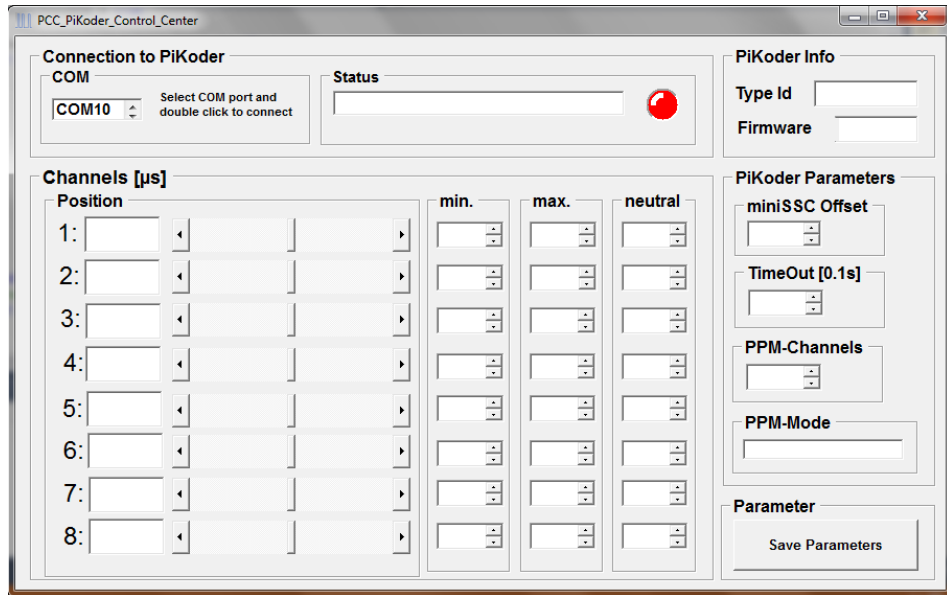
PCC_PiKoder_Control_Center

Connection to PiKoder

COM

COM10

Select COM port and double click to connect

Status

PiKoder Info

Type Id

Firmware

Channels [µs]

Position

min.

max.

neutral

1:

2:

3:

4:

5:

6:

7:

8:

PiKoder Parameters

miniSSC Offset

TimeOut [0.1s]

PPM-Channels

PPM-Mode

Parameter

Save Parameters